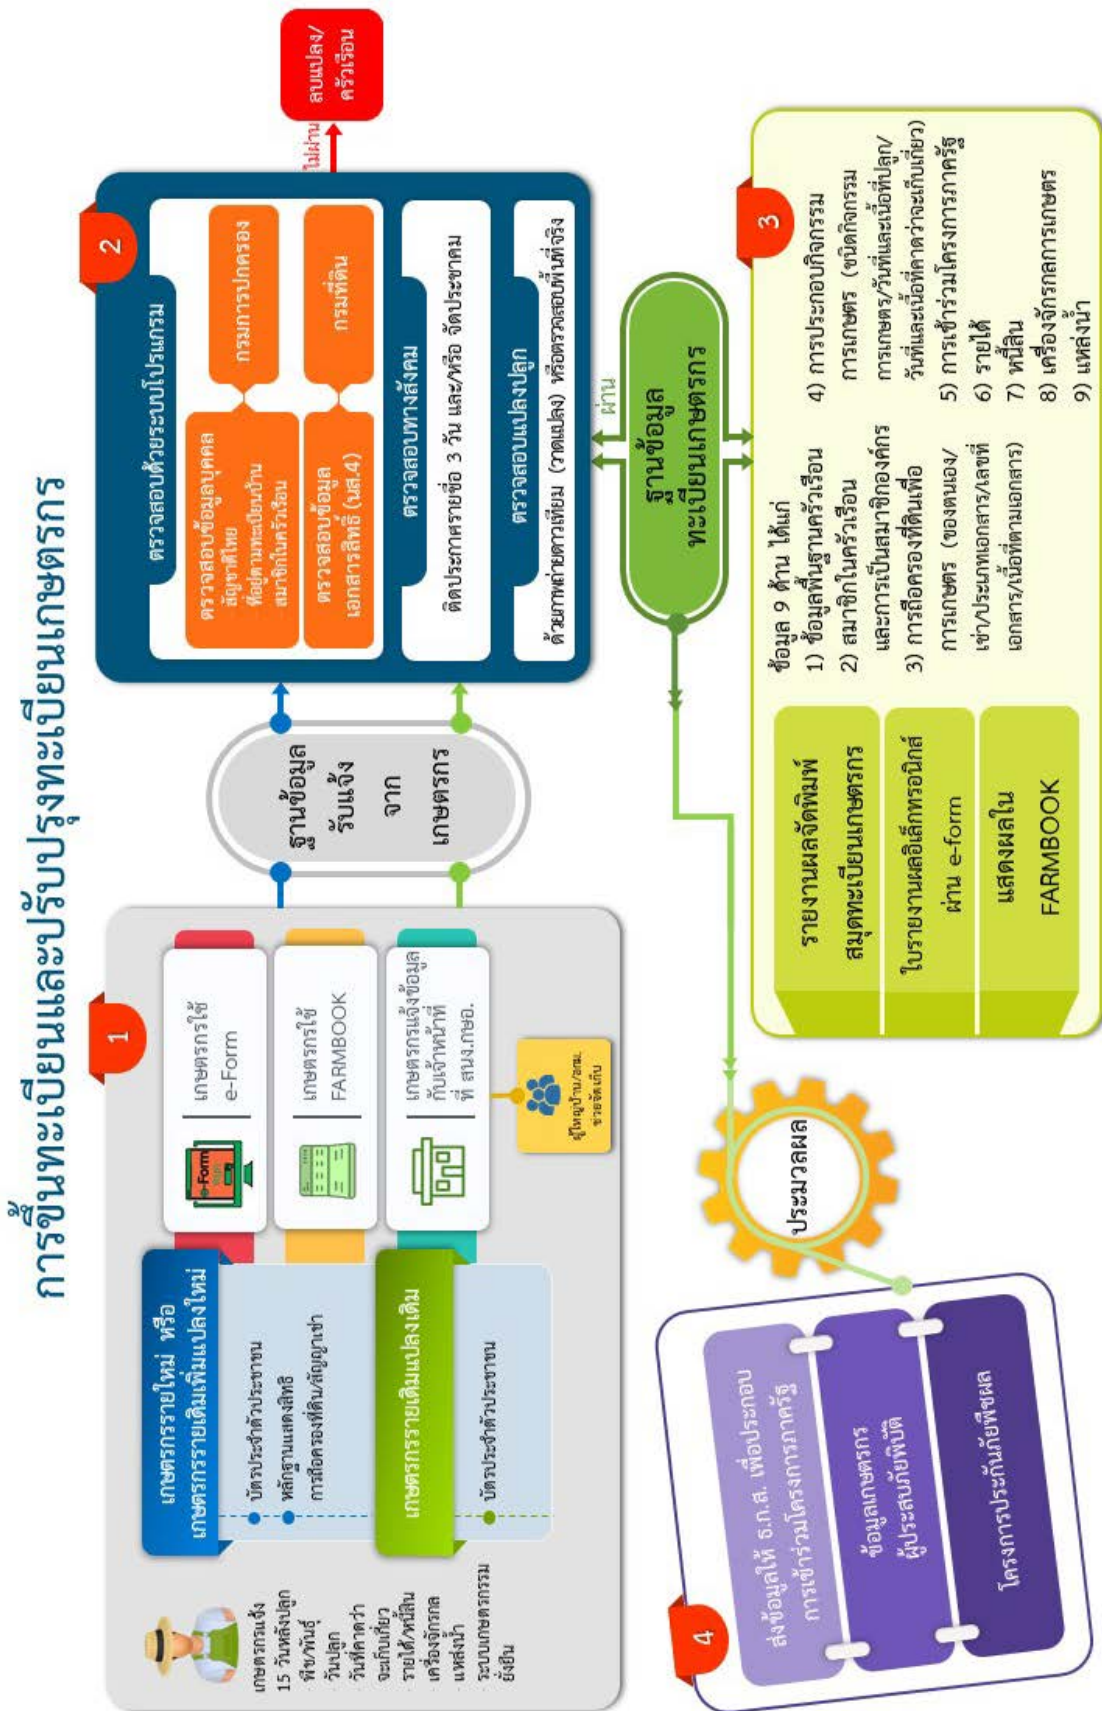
การขึ้นทะเบียนและปรับปรุงทะเบียนเกษตรกร

1

เกษตรกรแจ้ง 15 วันหลังปลูก พืช/พันธุ์ วันปลูก วันที่คาดว่าจะเก็บเกี่ยว รายได้/หนี้สิน เครื่องจักรกล แหล่งน้ำ ระบบเกษตรกรรมยั่งยืน

เกษตรกรรายใหม่ หรือ เกษตรกรรายเดิมเพิ่มแปลงใหม่

บัตรประจำตัวประชาชน
หลักฐานแสดงสิทธิ การถือครองที่ดิน/สัญญาเช่า

เกษตรกรรายเดิมแปลงเดิม

บัตรประจำตัวประชาชน

เกษตรกรใช้ e-Form

เกษตรกรใช้ FARMBOOK

เกษตรกรแจ้งข้อมูลกับเจ้าหน้าที่ที่ สนง.กษอ.

ผู้ใหญ่บ้าน/อกม. ช่วยจัดเก็บ

ฐานข้อมูลรับแจ้งจากเกษตรกร

2

ตรวจสอบด้วยระบบโปรแกรม

ตรวจสอบข้อมูลบุคคล สัญชาติไทย ที่อยู่ตามทะเบียนบ้าน สมาชิกในครัวเรือน

กรมการปกครอง

ตรวจสอบข้อมูลเอกสารสิทธิ์ (นส.4)

กรมที่ดิน

ตรวจสอบทางสังคม

ติดประกาศรายชื่อ 3 วัน และ/หรือ จัดประชาคม

ตรวจสอบแปลงปลูก

ด้วยภาพถ่ายดาวเทียม (วาดแปลง) หรือตรวจสอบพื้นที่จริง

ไม่ผ่าน

ลบแปลง/ครัวเรือน

ผ่าน

ฐานข้อมูลทะเบียนเกษตรกร

3

ข้อมูล 9 ด้าน ได้แก่
1) ข้อมูลพื้นฐานครัวเรือน
2) สมาชิกในครัวเรือน และการเป็นสมาชิกองค์กร
3) การถือครองที่ดินเพื่อการเกษตร (ของตนเอง/เช่า/ประเภทเอกสาร/เลขที่เอกสาร/เนื้อที่ตามเอกสาร)
4) การประกอบกิจกรรมการเกษตร (ชนิดกิจกรรมการเกษตร/วันที่และเนื้อที่ปลูก/วันที่และเนื้อที่คาดว่าจะเก็บเกี่ยว)
5) การเข้าร่วมโครงการภาครัฐ
6) รายได้
7) หนี้สิน
8) เครื่องจักรกลการเกษตร
9) แหล่งน้ำ

รายงานผลจัดพิมพ์สมุดทะเบียนเกษตรกร

ใบรายงานผลอิเล็กทรอนิกส์ ผ่าน e-form

แสดงผลใน FARMBOOK

ประมวลผล

4

ส่งข้อมูลให้ ธ.ก.ส. เพื่อประกอบการเข้าร่วมโครงการภาครัฐ

ข้อมูลเกษตรกรผู้ประสบภัยพิบัติ

โครงการประกันภัยพืชผล